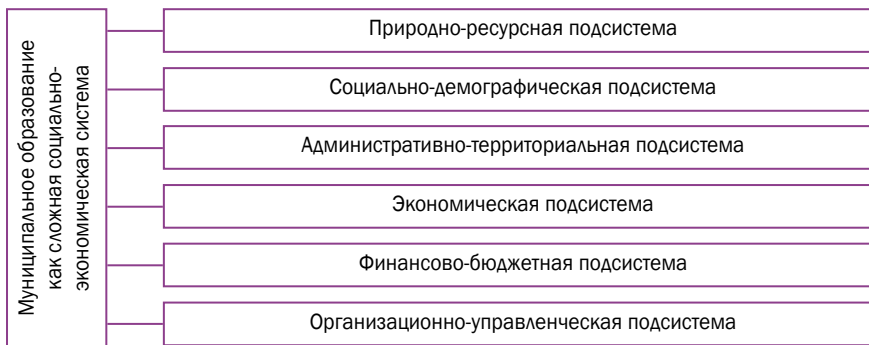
Муниципальное образование как сложная социально-экономическая система

Природно-ресурсная подсистема

Социально-демографическая подсистема

Административно-территориальная подсистема

Экономическая подсистема

Финансово-бюджетная подсистема

Организационно-управленческая подсистема